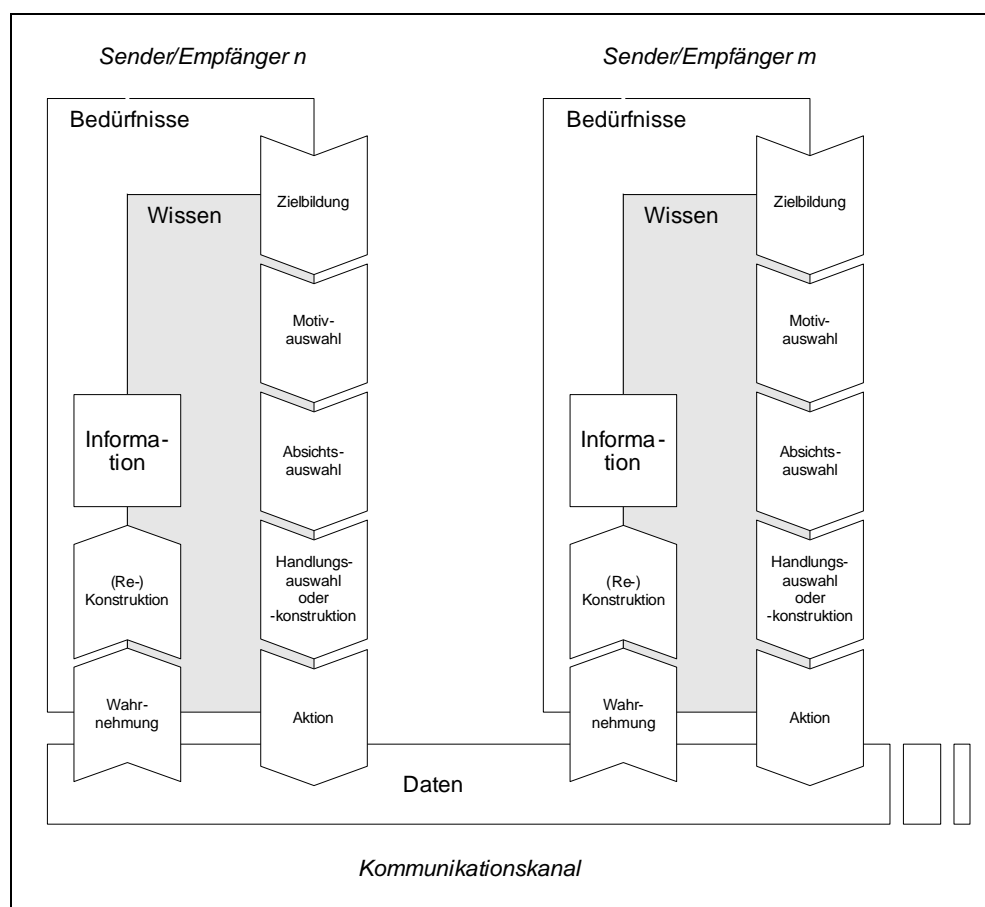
Sender/Empfänger n

Bedürfnisse

Wissen

Zielbildung

Motivauswahl

Absichtsauswahl

Handlungsauswahl oder -konstruktion

Aktion

Information

(Re-) Konstruktion

Wahrnehmung

Sender/Empfänger m

Bedürfnisse

Wissen

Zielbildung

Motivauswahl

Absichtsauswahl

Handlungsauswahl oder -konstruktion

Aktion

Information

(Re-) Konstruktion

Wahrnehmung

Daten

Kommunikationskanal